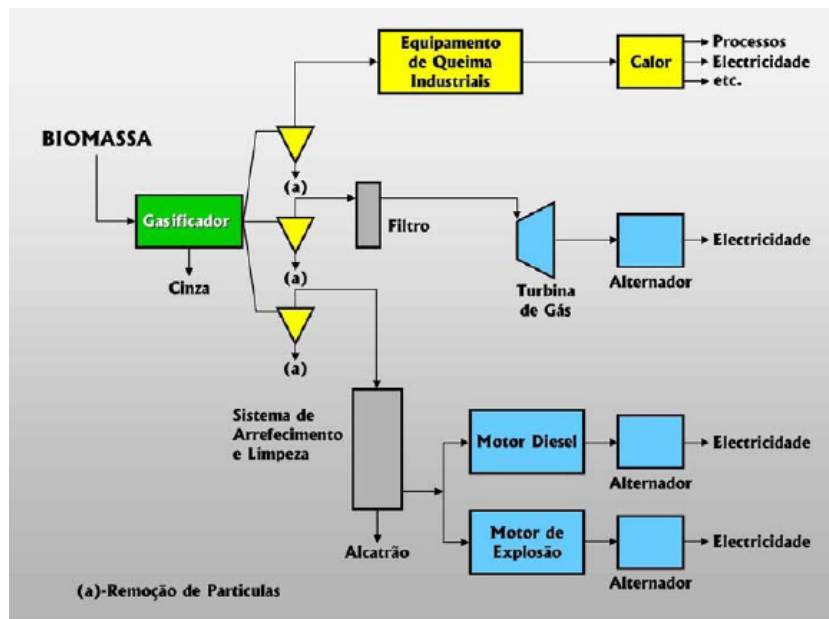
Equipamento de Queima Industriais

Calor

Processos
Electricidade
etc.

BIOMASSA

Gasificador

Cinza

(a)

(a)

(a)

Filtro

Turbina de Gás

Alternador

Electricidade

Sistema de Arrefecimento e Limpeza

Alcatrão

Motor Diesel

Alternador

Electricidade

Motor de Explosão

Alternador

Electricidade

(a)-Remoção de Particulas